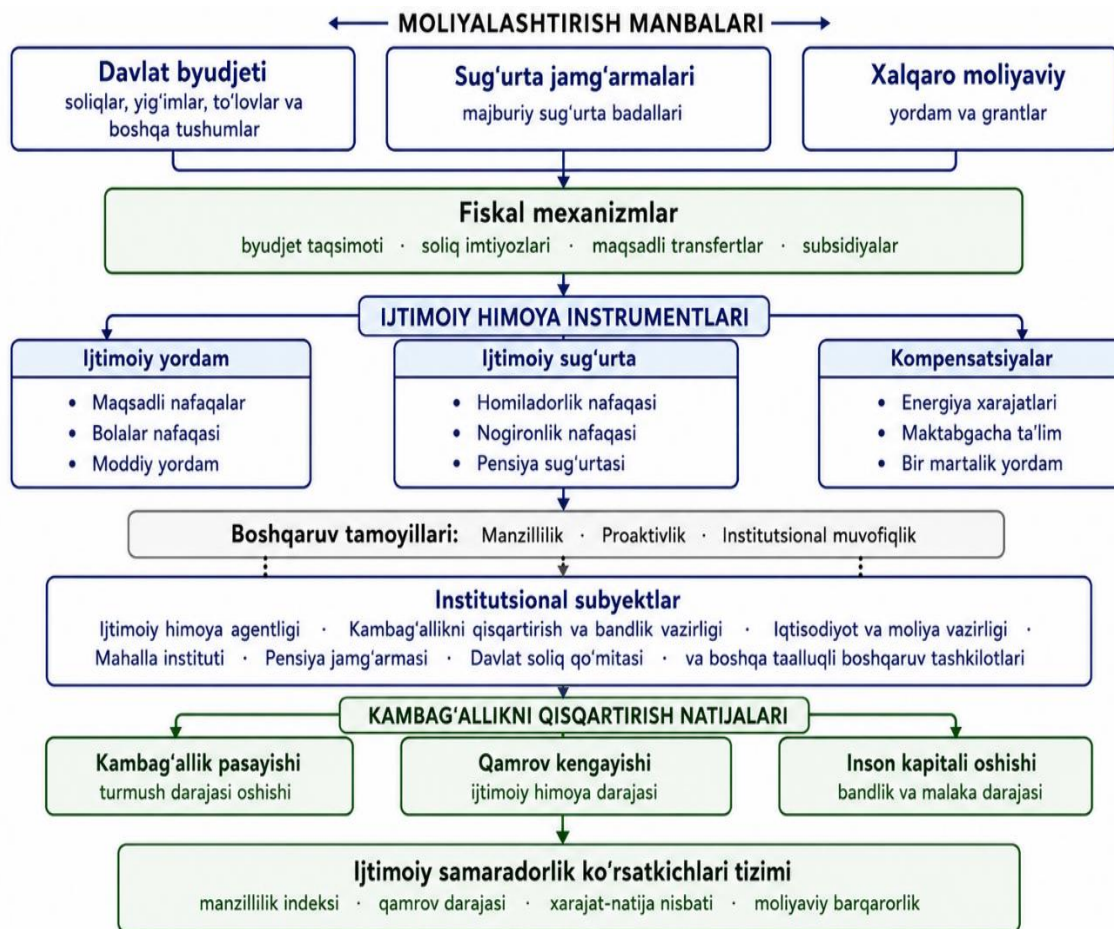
MOLIYALASHTIRISH MANBALARI

Davlat byudjeti
soliqlar, yig'imlar, to'lovlar va boshqa tushumlar

Sug'urta jamg'armalari
majburiy sug'urta badallari

Xalqaro moliyaviy
yordam va grantlar

Fiskal mexanizmlar
byudjet taqsimoti · soliq imtiyozlari · maqsadli transfertlar · subsidiyalar

IJTIMOIY HIMOYA INSTRUMENTLARI

Ijtimoiy yordam
• Maqsadli nafaqalar
• Bolalar nafaqasi
• Moddiy yordam

Ijtimoiy sug'urta
• Homiladorlik nafaqasi
• Nogironlik nafaqasi
• Pensiya sug'urtasi

Kompensatsiyalar
• Energiya xarajatlari
• Maktabgacha ta'lim
• Bir martalik yordam

Boshqaruv tamoyillari: Manzillilik · Proaktivlik · Institutsional muvofiqlik

Institutsional subyektlar
Ijtimoiy himoya agentligi · Kambag'allikni qisqartirish va bandlik vazirligi · Iqtisodiyot va moliya vazirligi · Mahalla instituti · Pensiya jamg'armasi · Davlat soliq qo'mitasi · va boshqa taalluqli boshqaruv tashkilotlari

KAMBAG'ALLIKNI QISQARTIRISH NATIJALARI

Kambag'allik pasayishi
turmush darajasi oshishi

Qamrov kengayishi
ijtimoiy himoya darajasi

Inson kapitali oshishi
bandlik va malaka darajasi

Ijtimoiy samaradorlik ko'rsatkichlari tizimi
manzillilik indeksi · qamrov darajasi · xarajat-natija nisbati · moliyaviy barqarorlik